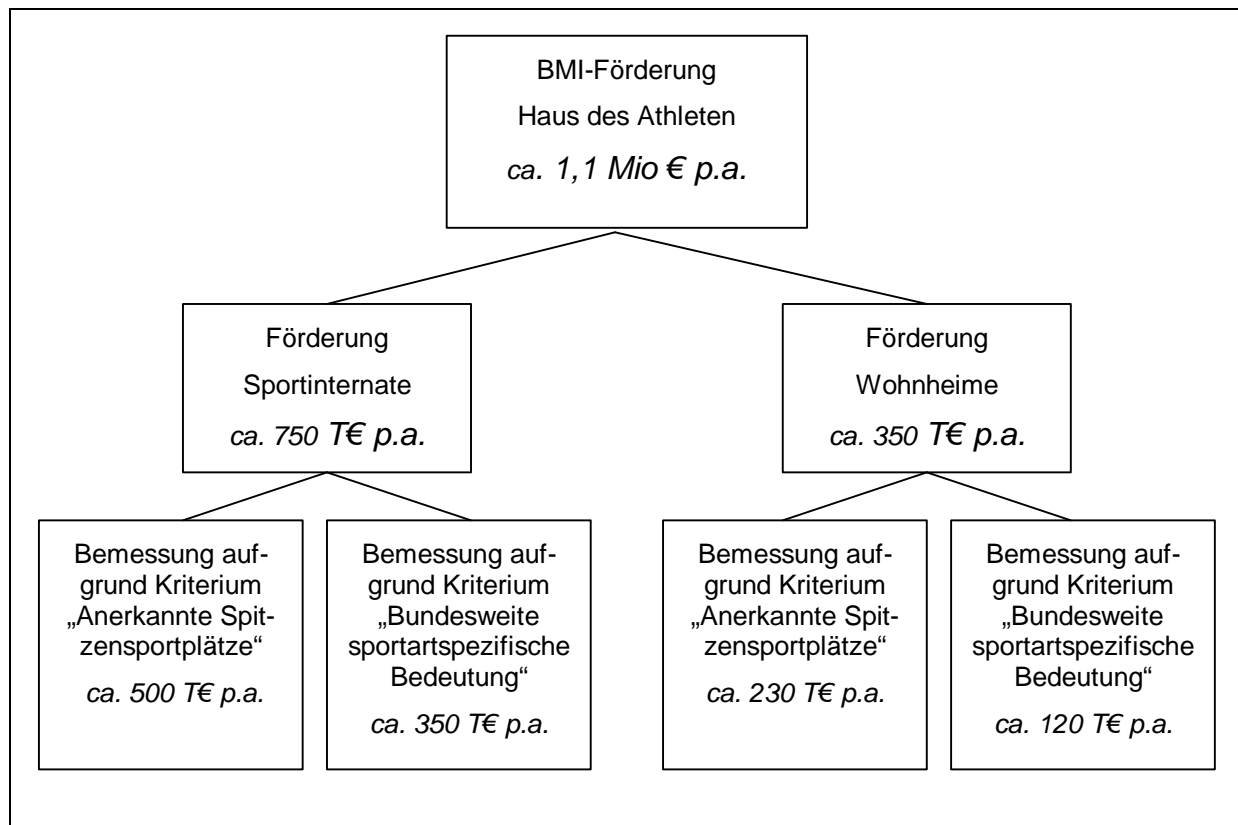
BMI-Förderung
Haus des Athleten
*ca. 1,1 Mio € p.a.*

Förderung
Sportinternate
*ca. 750 T€ p.a.*

Förderung
Wohnheime
*ca. 350 T€ p.a.*

Bemessung aufgrund Kriterium „Anerkannte Spitzensportplätze“
*ca. 500 T€ p.a.*

Bemessung aufgrund Kriterium „Bundesweite sportartspezifische Bedeutung“
*ca. 350 T€ p.a.*

Bemessung aufgrund Kriterium „Anerkannte Spitzensportplätze“
*ca. 230 T€ p.a.*

Bemessung aufgrund Kriterium „Bundesweite sportartspezifische Bedeutung“
*ca. 120 T€ p.a.*